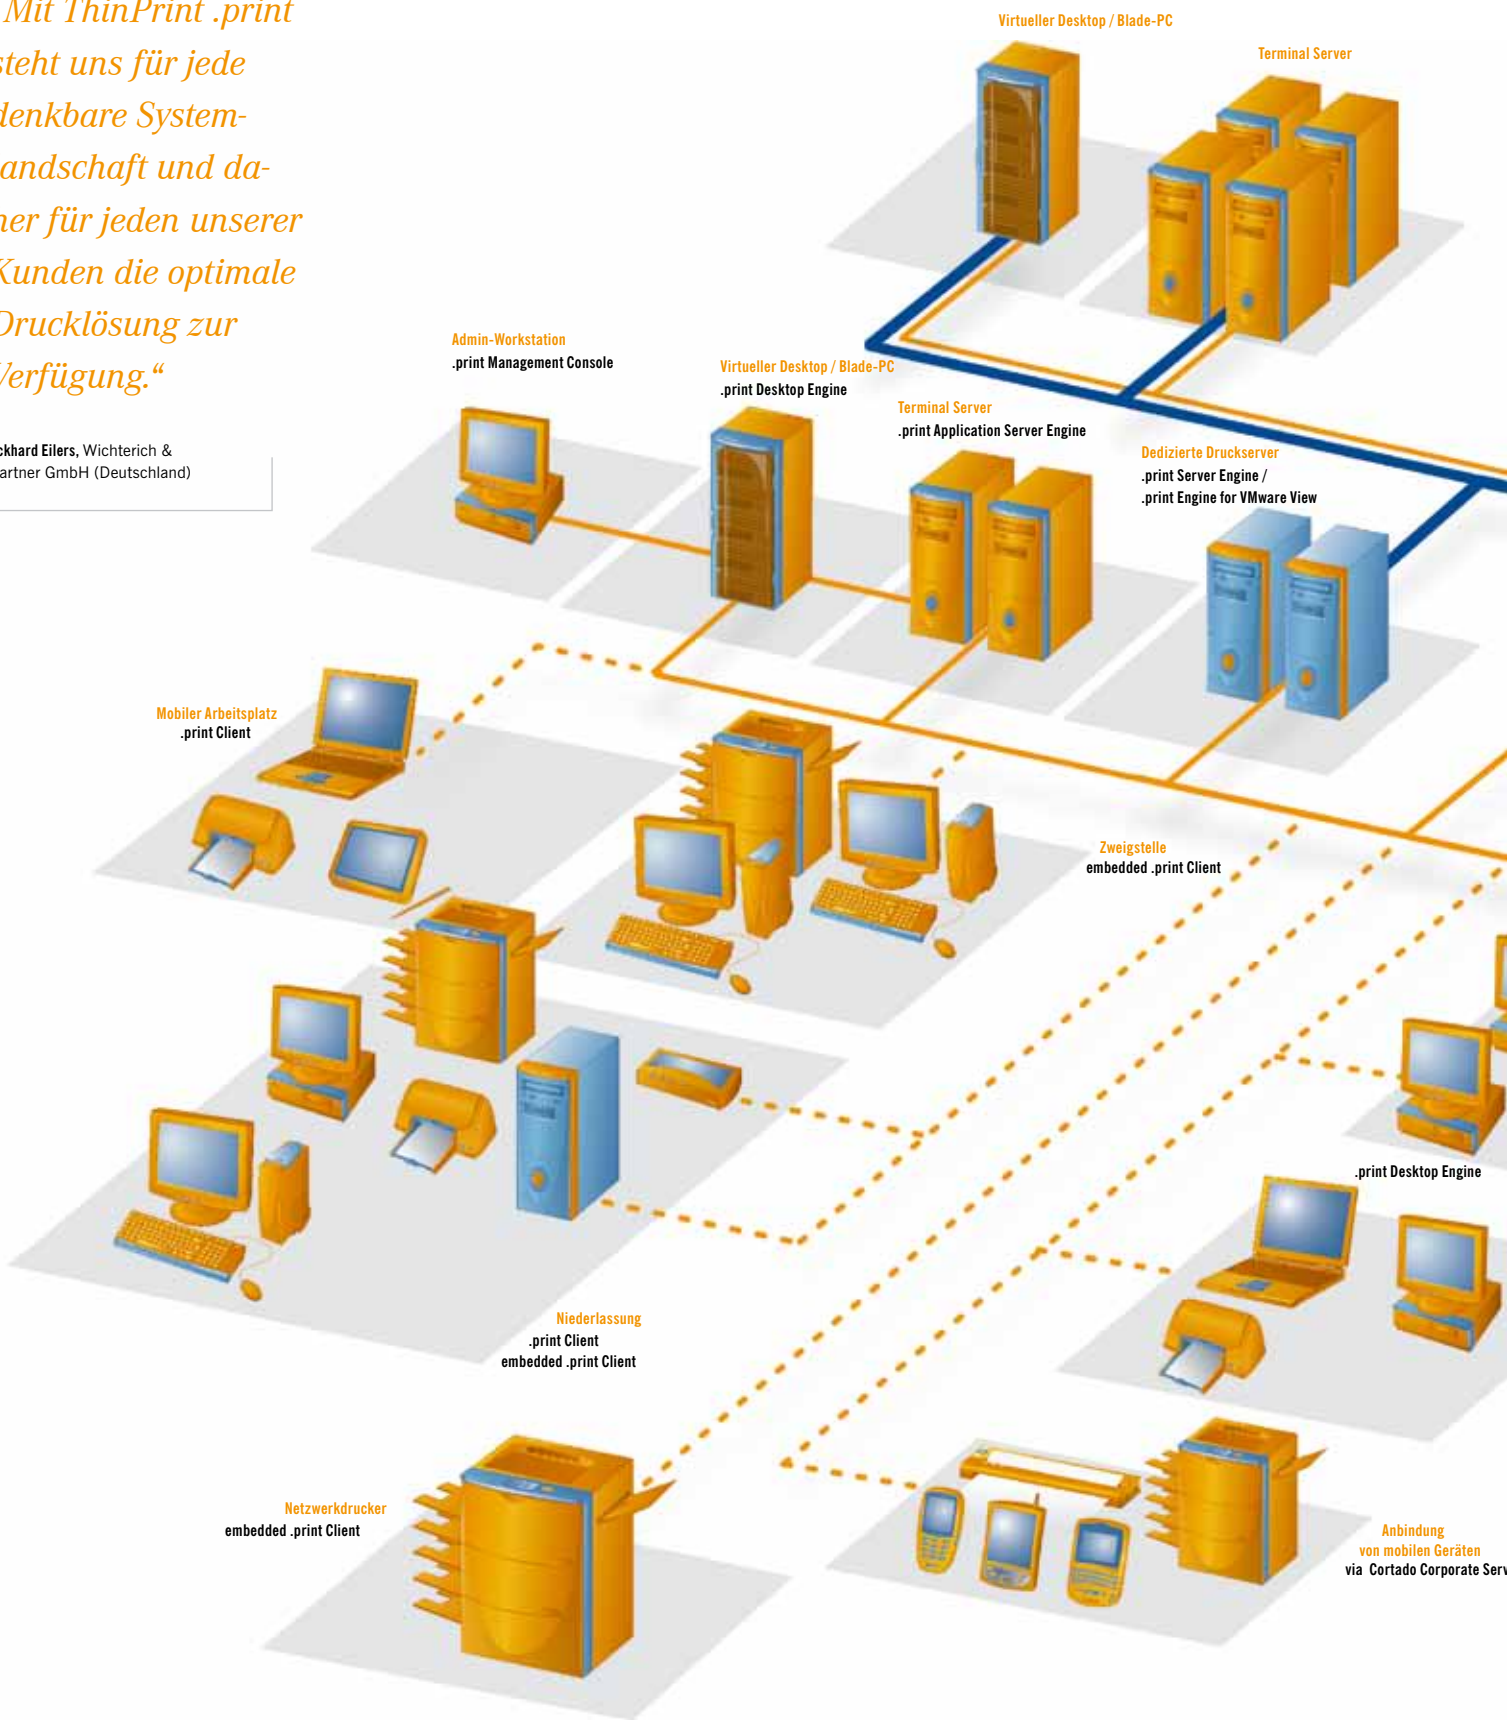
Mit ThinPrint .print steht uns für jede denkbare Systemlandschaft und daher für jeden unserer Kunden die optimale Drucklösung zur Verfügung."

ckhard Eilers, Wichterich & artner GmbH (Deutschland)

Virtueller Desktop / Blade-PC

Terminal Server

Admin-Workstation
.print Management Console

Virtueller Desktop / Blade-PC
.print Desktop Engine

Terminal Server
.print Application Server Engine

Dedizierte Druckserver
.print Server Engine /
.print Engine for VMware View

Mobiler Arbeitsplatz
.print Client

Zweigstelle
embedded .print Client

.print Desktop Engine

Niederlassung
.print Client
embedded .print Client

Netzwerkdrucker
embedded .print Client

Anbindung
von mobilen Geräten
via Cortado Corporate Serv